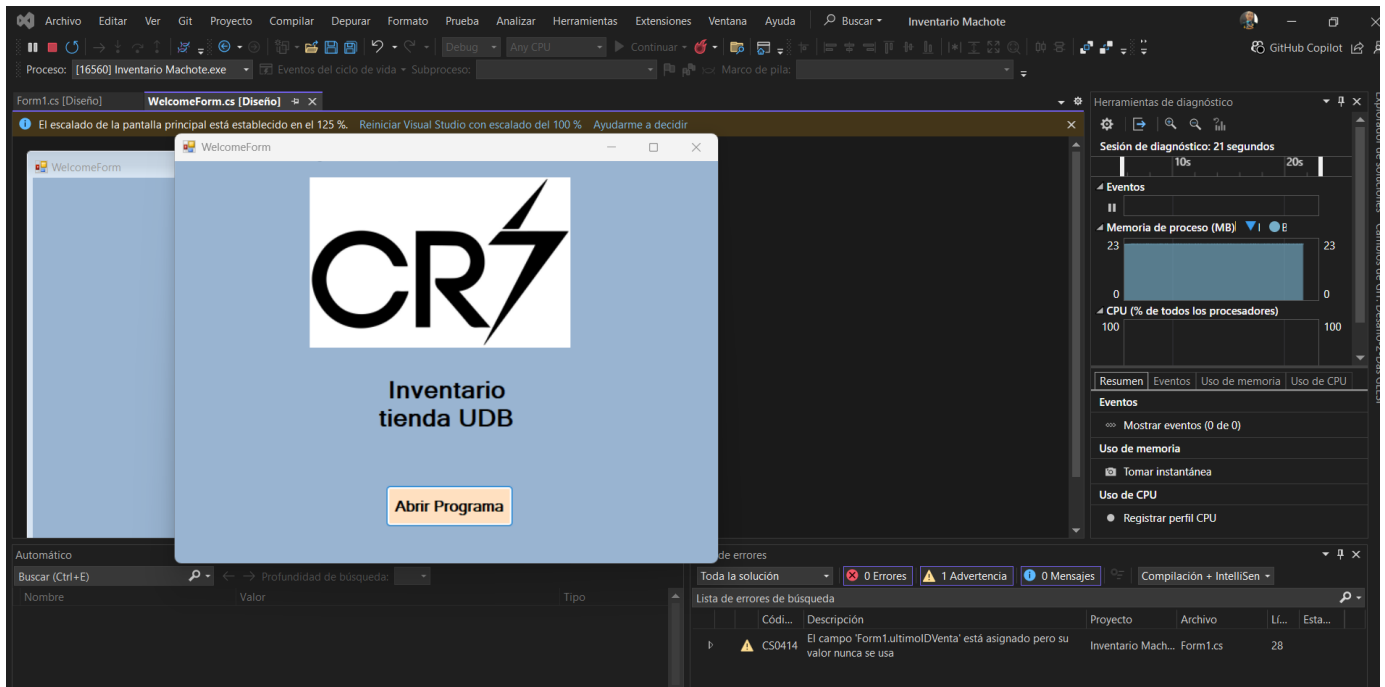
Archivo Editar Ver Git Proyecto Compilar Depurar Formato Prueba Analizar Herramientas Extensiones Ventana Ayuda Buscar Inventario Machote

Debug Any CPU Continuar

GitHub Copilot

Proceso: [16560] Inventario Machote.exe Eventos del ciclo de vida Subproceso: Marco de pila:

Form1.cs [Diseño] WelcomeForm.cs [Diseño]

El escalado de la pantalla principal está establecido en el 125 %. Reiniciar Visual Studio con escalado del 100 % Ayudarme a decidir

WelcomeForm

WelcomeForm

CR7

Inventario
tienda UDB

Abrir Programa

Herramientas de diagnóstico

Sesión de diagnóstico: 21 segundos

10s 20s

Eventos

Memoria de proceso (MB)

23 23

0 0

CPU (% de todos los procesadores)

100 100

Resumen Eventos Uso de memoria Uso de CPU

Eventos

Mostrar eventos (0 de 0)

Uso de memoria

Tomar instantánea

Uso de CPU

Registrar perfil CPU

Explorador de soluciones Cambios de Git: Desafio 2 Cas UDB

Automático

Buscar (Ctrl+E) Profundidad de búsqueda:

| Nombre | Valor | Tipo |
|---|---|---|

de errores

Toda la solución 0 Errores 1 Advertencia 0 Mensajes Compilación + IntelliSen

Lista de errores de búsqueda

| | Códi... | Descripción | Proyecto | Archivo | Lí... | Esta... |
|---|---|---|---|---|---|---|
| | CS0414 | El campo 'Form1.ultimoIDVenta' está asignado pero su valor nunca se usa | Inventario Mach... | Form1.cs | 28 | |